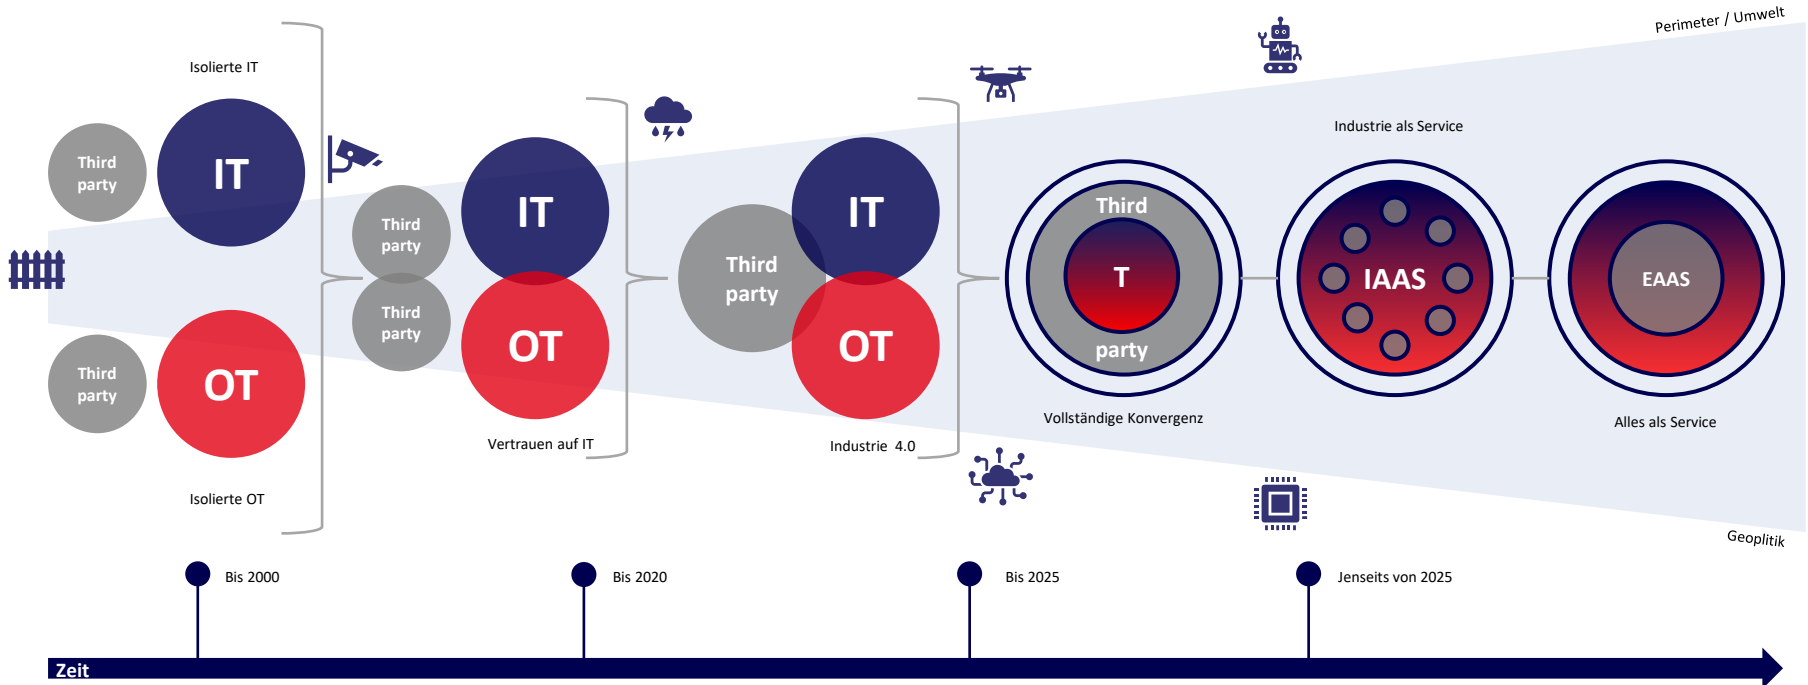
Perimeter / Umwelt

Isolierte IT

Third party

IT

Third party

OT

Isolierte OT

Third party

Third party

IT

OT

Vertrauen auf IT

Third party

IT

OT

Industrie 4.0

Third

T

party

Vollständige Konvergenz

Industrie als Service

IAAS

EAAS

Alles als Service

Geoplitik

Bis 2000

Bis 2020

Bis 2025

Jenseits von 2025

Zeit